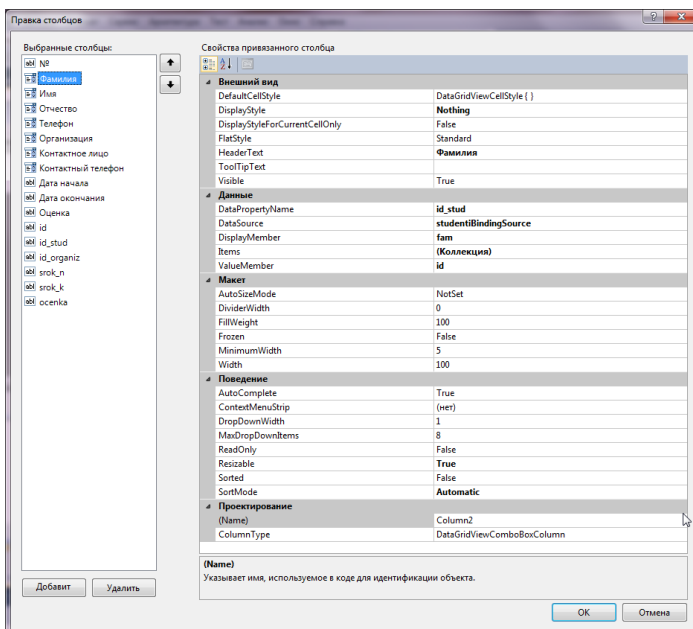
Правка столбцов

Выбранные столбцы:

abl №
Фамилия
Имя
Отчество
Телефон
Организация
Контактное лицо
Контактный телефон
abl Дата начала
abl Дата окончания
abl Оценка
abl id
abl id_stud
abl id_organiz
abl srok_n
abl srok_k
abl ocenka

Добавит
Удалить

Свойства привязанного столбца

| | |
|---|---|
| **Внешний вид** | |
| DefaultCellStyle | DataGridViewCellStyle { } |
| DisplayStyle | **Nothing** |
| DisplayStyleForCurrentCellOnly | False |
| FlatStyle | Standard |
| HeaderText | **Фамилия** |
| ToolTipText | |
| Visible | True |
| **Данные** | |
| DataPropertyName | **id_stud** |
| DataSource | **studentiBindingSource** |
| DisplayMember | **fam** |
| Items | **(Коллекция)** |
| ValueMember | **id** |
| **Макет** | |
| AutoSizeMode | NotSet |
| DividerWidth | 0 |
| FillWeight | 100 |
| Frozen | False |
| MinimumWidth | 5 |
| Width | 100 |
| **Поведение** | |
| AutoComplete | True |
| ContextMenuStrip | (нет) |
| DropDownWidth | 1 |
| MaxDropDownItems | 8 |
| ReadOnly | False |
| Resizable | **True** |
| Sorted | False |
| SortMode | **Automatic** |
| **Проектирование** | |
| (Name) | Column2 |
| ColumnType | DataGridViewComboBoxColumn |

(Name)
Указывает имя, используемое в коде для идентификации объекта.

OK
Отмена